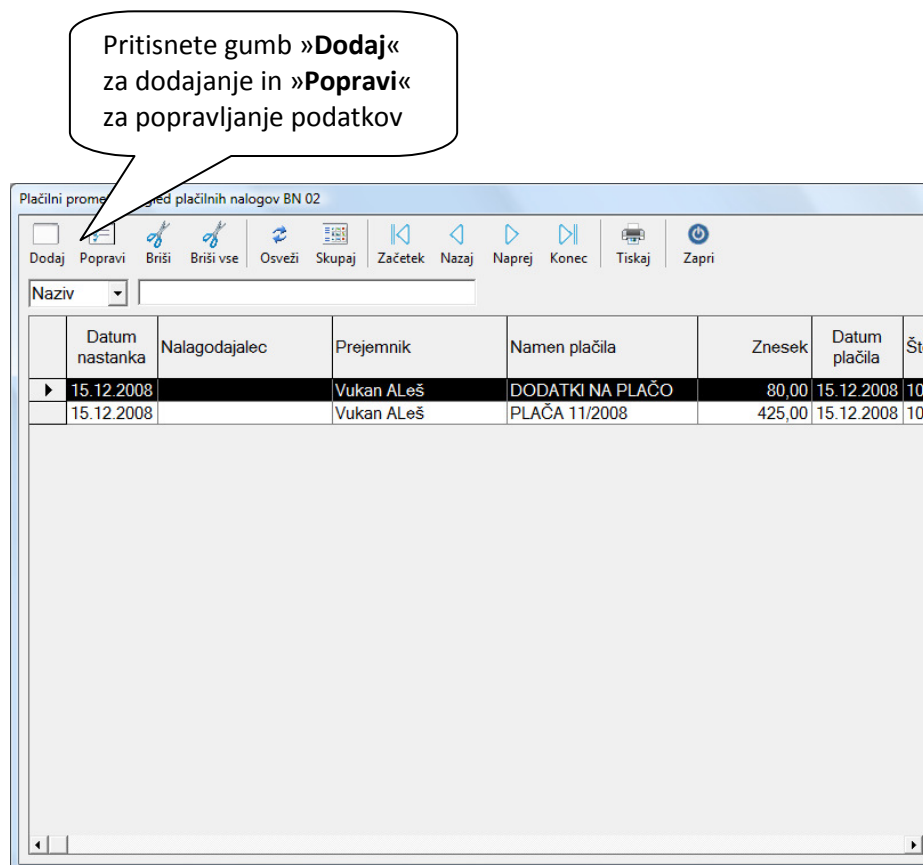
Pritisnete gumb »**Dodaj**« za dodajanje in »**Popravi**« za popravljanje podatkov

Plačilni prome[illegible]gled plačilnih nalogov BN 02

Dodaj Popravi Briši Briši vse Osveži Skupaj Začetek Nazaj Naprej Konec Tiskaj Zapri

Naziv

| | Datum nastanka | Nalagodajalec | Prejemnik | Namen plačila | Znesek | Datum plačila | Št |
|---|---|---|---|---|---|---|---|
| ▶ | 15.12.2008 | | Vukan ALeš | DODATKI NA PLAČO | 80,00 | 15.12.2008 | 10 |
| | 15.12.2008 | | Vukan ALeš | PLAČA 11/2008 | 425,00 | 15.12.2008 | 10 |